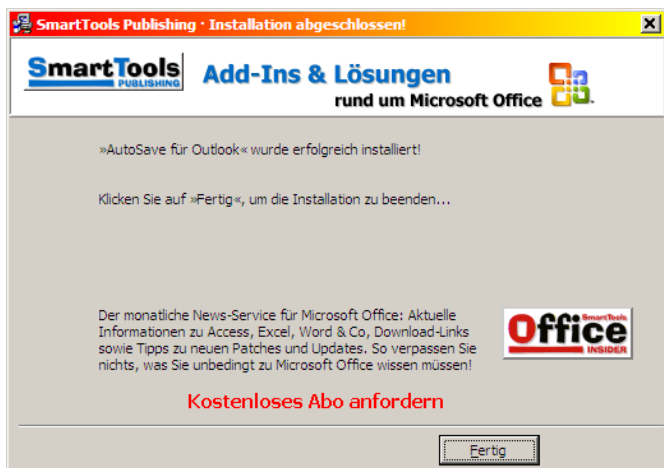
SmartTools Publishing · Installation abgeschlossen!

SmartTools PUBLISHING

Add-Ins & Lösungen
rund um Microsoft Office

»AutoSave für Outlook« wurde erfolgreich installiert!

Klicken Sie auf »Fertig«, um die Installation zu beenden...

Der monatliche News-Service für Microsoft Office: Aktuelle Informationen zu Access, Excel, Word & Co, Download-Links sowie Tipps zu neuen Patches und Updates. So verpassen Sie nichts, was Sie unbedingt zu Microsoft Office wissen müssen!

SmartTools Office INSIDER

Kostenloses Abo anfordern

Fertig